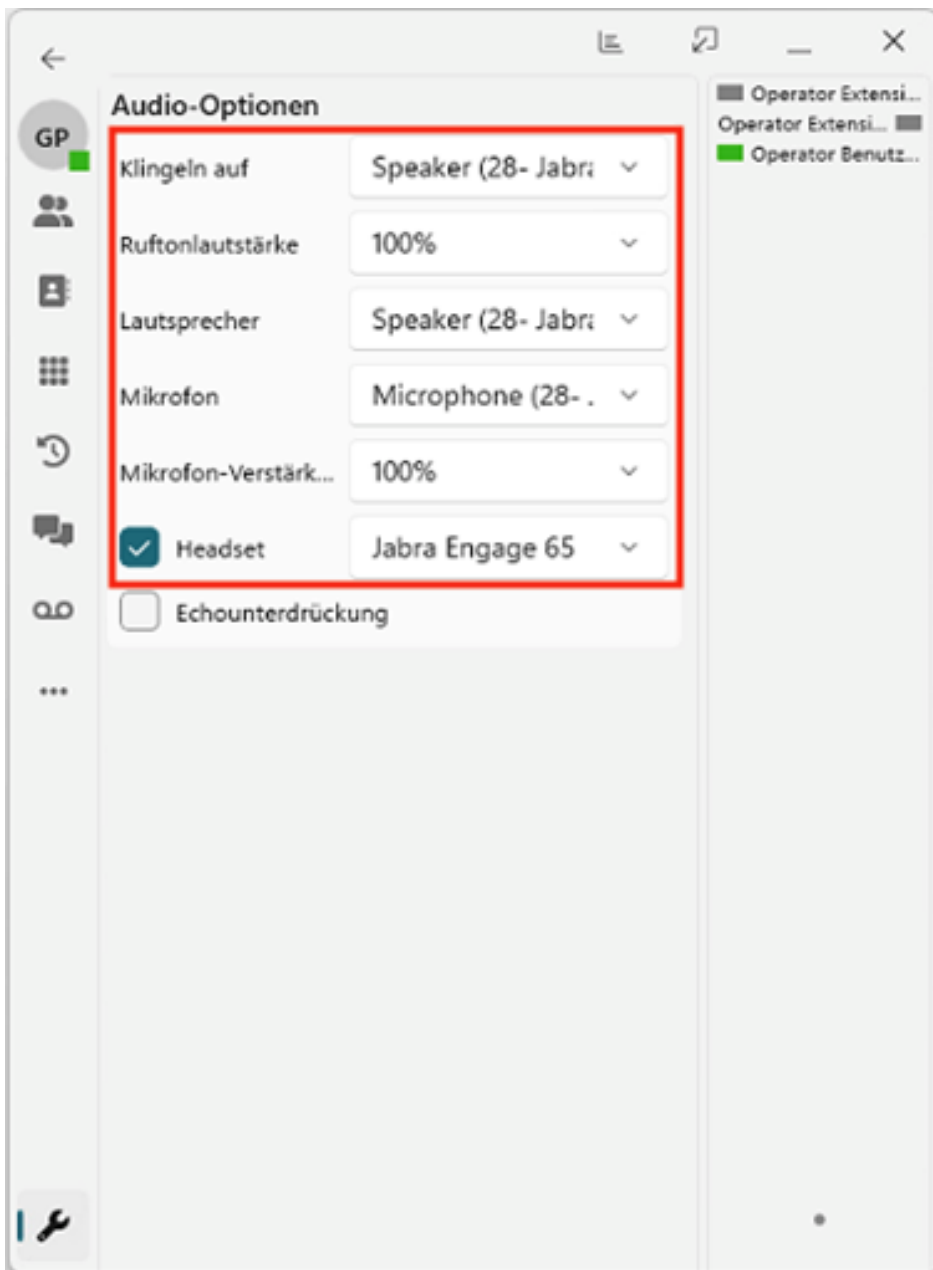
GP

Audio-Optionen

Klingeln auf Speaker (28- Jabr:

Ruftonlautstärke 100%

Lautsprecher Speaker (28- Jabr:

Mikrofon Microphone (28- .

Mikrofon-Verstärk... 100%

Headset Jabra Engage 65

Echounterdrückung

Operator Extensi...
Operator Extensi...
Operator Benutz...